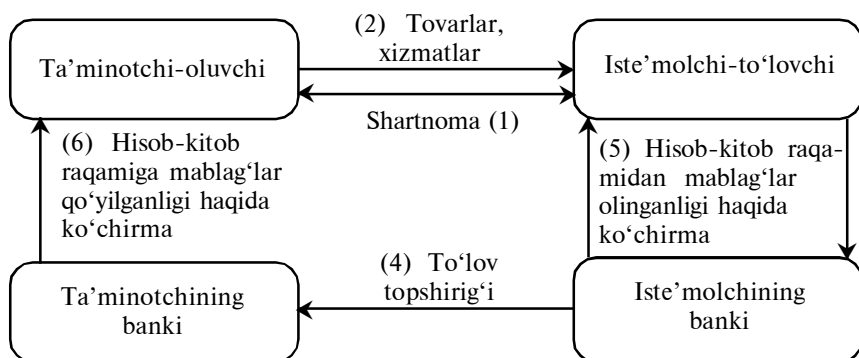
Ta’minotchi-oluvchi

(2) Tovarlar, xizmatlar

Iste’molchi-to‘lovchi

Shartnoma (1)

(6) Hisob-kitob raqamiga mablag‘lar qo‘yilganligi haqida ko‘chirma

(5) Hisob-kitob raqamidan mablag‘lar olinganligi haqida ko‘chirma

(4) To‘lov topshirig‘i

Ta’minotchining banki

Iste’molchining banki